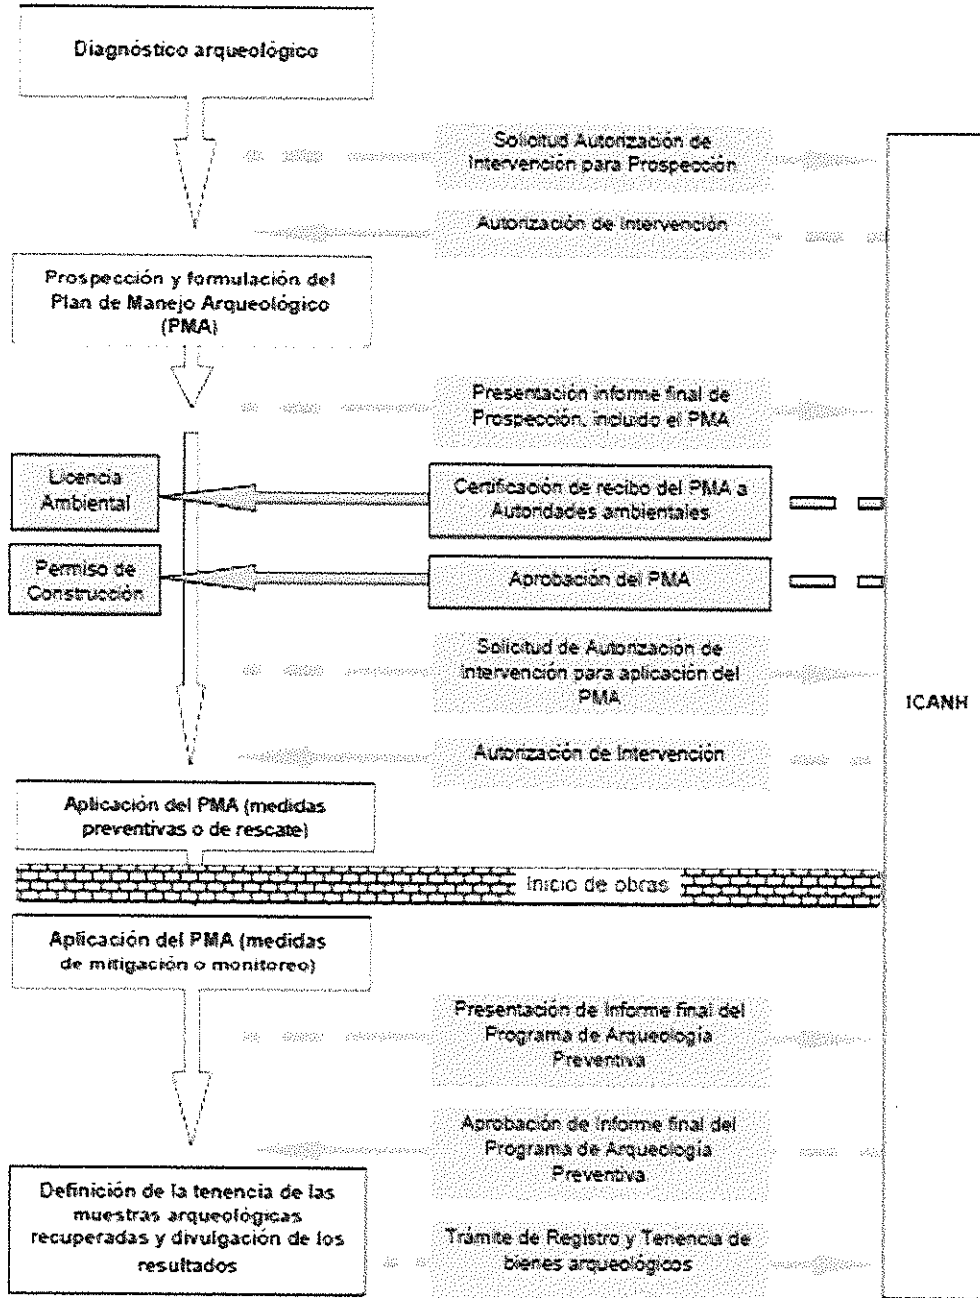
Diagnóstico arqueológico

Solicitud Autorización de Intervención para Prospección

Autorización de Intervención

Prospección y formulación del Plan de Manejo Arqueológico (PMA)

Presentación informe final de Prospección, incluido el PMA

Licencia Ambiental

Certificación de recibo del PMA a Autoridades ambientales

Permiso de Construcción

Aprobación del PMA

Solicitud de Autorización de intervención para aplicación del PMA

ICANH

Autorización de Intervención

Aplicación del PMA (medidas preventivas o de rescate)

Inicio de obras

Aplicación del PMA (medidas de mitigación o monitoreo)

Presentación de Informe final del Programa de Arqueología Preventiva

Aprobación de Informe final del Programa de Arqueología Preventiva

Definición de la tenencia de las muestras arqueológicas recuperadas y divulgación de los resultados

Trámite de Registro y Tenencia de bienes arqueológicos